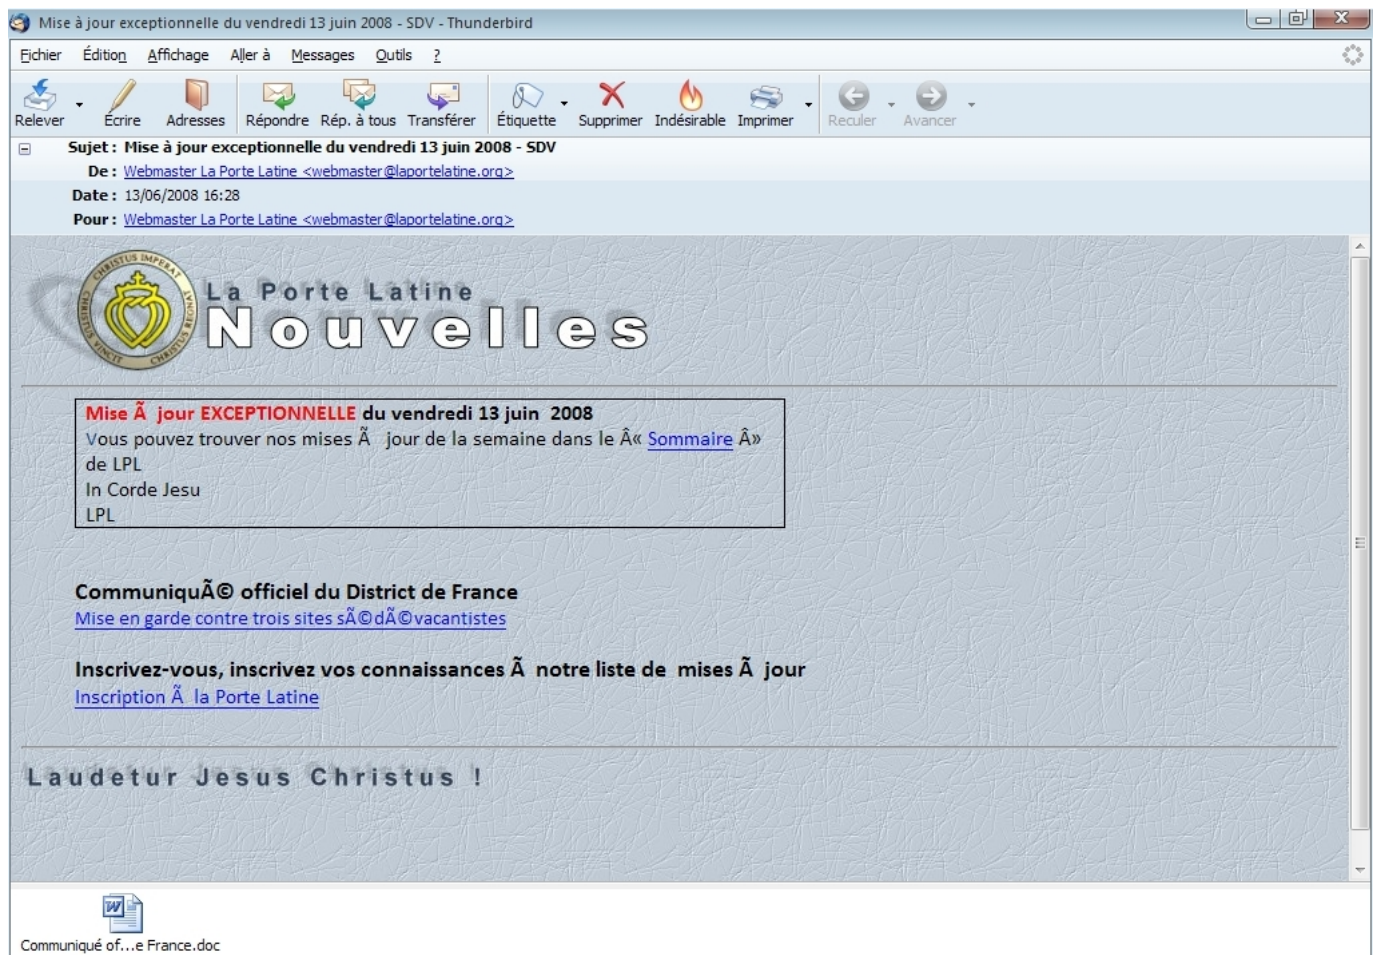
Mise à jour exceptionnelle du vendredi 13 juin 2008 - SDV - Thunderbird

Fichier Édition Affichage Aller à Messages Outils ?

Relever Écrire Adresses Répondre Rép. à tous Transférer Étiquette Supprimer Indésirable Imprimer Reculer Avancer

Sujet : Mise à jour exceptionnelle du vendredi 13 juin 2008 - SDV
De : Webmaster La Porte Latine <webmaster@laportelatine.org>
Date : 13/06/2008 16:28
Pour : Webmaster La Porte Latine <webmaster@laportelatine.org>

CHRISTUS IMPERAT CHRISTUS REGNAT CHRISTUS VINCIT

La Porte Latine
Nouvelles

Mise Ã  jour EXCEPTIONNELLE du vendredi 13 juin 2008
Vous pouvez trouver nos mises Ã  jour de la semaine dans le Â« Sommaire Â» de LPL
In Corde Jesu
LPL

CommuniquÃ© officiel du District de France
Mise en garde contre trois sites sÃ©dÃ©vacantistes

Inscrivez-vous, inscrivez vos connaissances Ã  notre liste de mises Ã  jour
Inscription Ã  la Porte Latine

Laudetur Jesus Christus !

Communiqué of...e France.doc